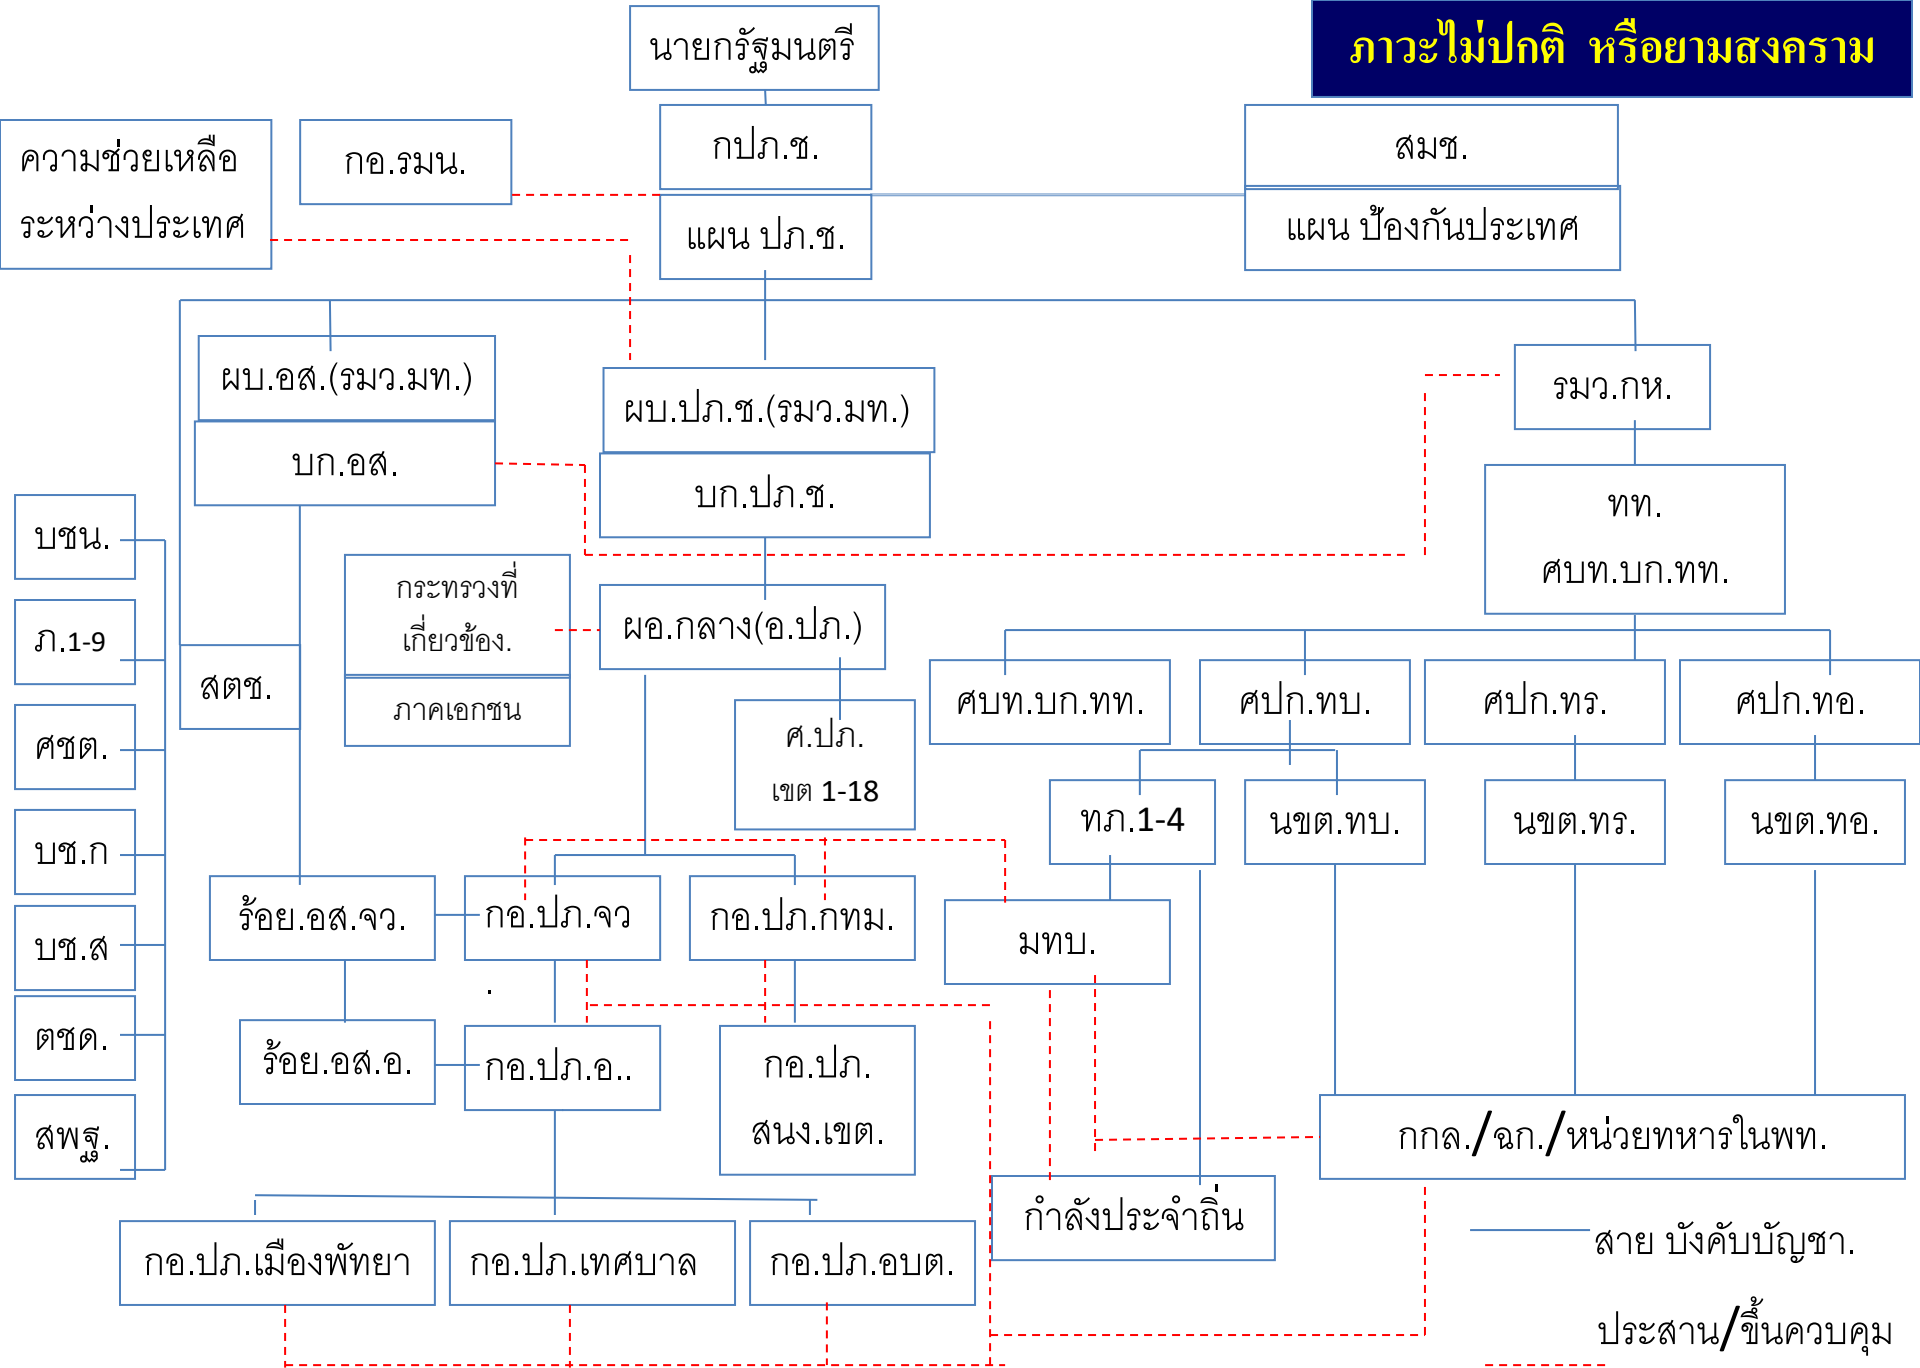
ภาวะไม่ปกติ หรือยามสงคราม

นายกรัฐมนตรี

กปภ.ช.

แผน ปภ.ช.

สมช.

แผน ป้องกันประเทศ

ความช่วยเหลือระหว่างประเทศ

กอ.รมน.

ผบ.อส.(รมว.มท.)

บก.อส.

ผบ.ปภ.ช.(รมว.มท.)

บก.ปภ.ช.

รมว.กห.

ทท.
ศบท.บก.ทท.

บชน.

ภ.1-9

ศชต.

บช.ก

บช.ส

ตชด.

สพฐ.

สตช.

กระทรวงที่เกี่ยวข้อง.

ภาคเอกชน

ผอ.กลาง(อ.ปภ.)

ศ.ปภ.
เขต 1-18

ศบท.บก.ทท.

ศปก.ทบ.

ศปก.ทร.

ศปก.ทอ.

ทภ.1-4

นขต.ทบ.

นขต.ทร.

นขต.ทอ.

ร้อย.อส.จว.

กอ.ปภ.จว

กอ.ปภ.กทม.

มทบ.

ร้อย.อส.อ.

กอ.ปภ.อ..

กอ.ปภ.
สนง.เขต.

กกล./ฉก./หน่วยทหารในพท.

กำลังประจำถิ่น

กอ.ปภ.เมืองพัทยา

กอ.ปภ.เทศบาล

กอ.ปภ.อบต.

สาย บังคับบัญชา.

ประสาน/ขึ้นควบคุม